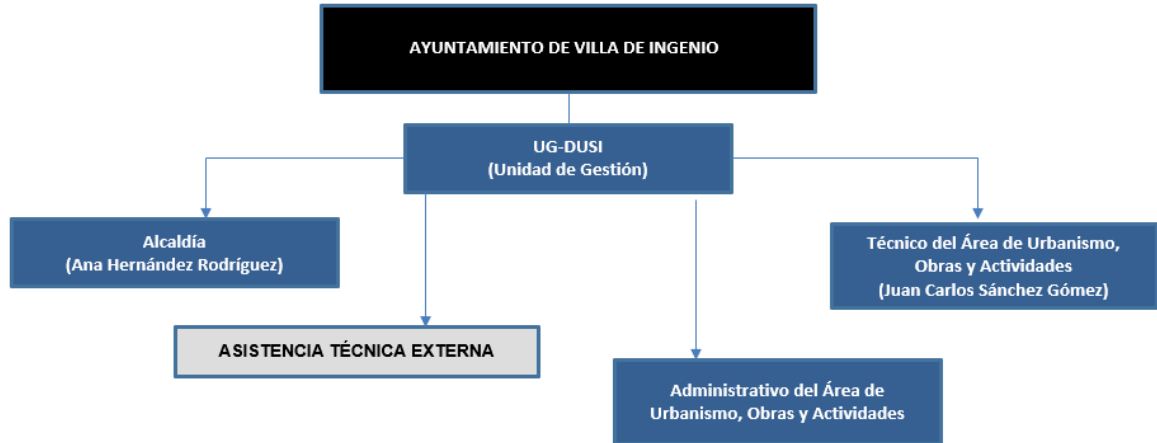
AYUNTAMIENTO DE VILLA DE INGENIO

UG-DUSI
(Unidad de Gestión)

Alcaldía
(Ana Hernández Rodríguez)

Técnico del Área de Urbanismo, Obras y Actividades
(Juan Carlos Sánchez Gómez)

ASISTENCIA TÉCNICA EXTERNA

Administrativo del Área de Urbanismo, Obras y Actividades